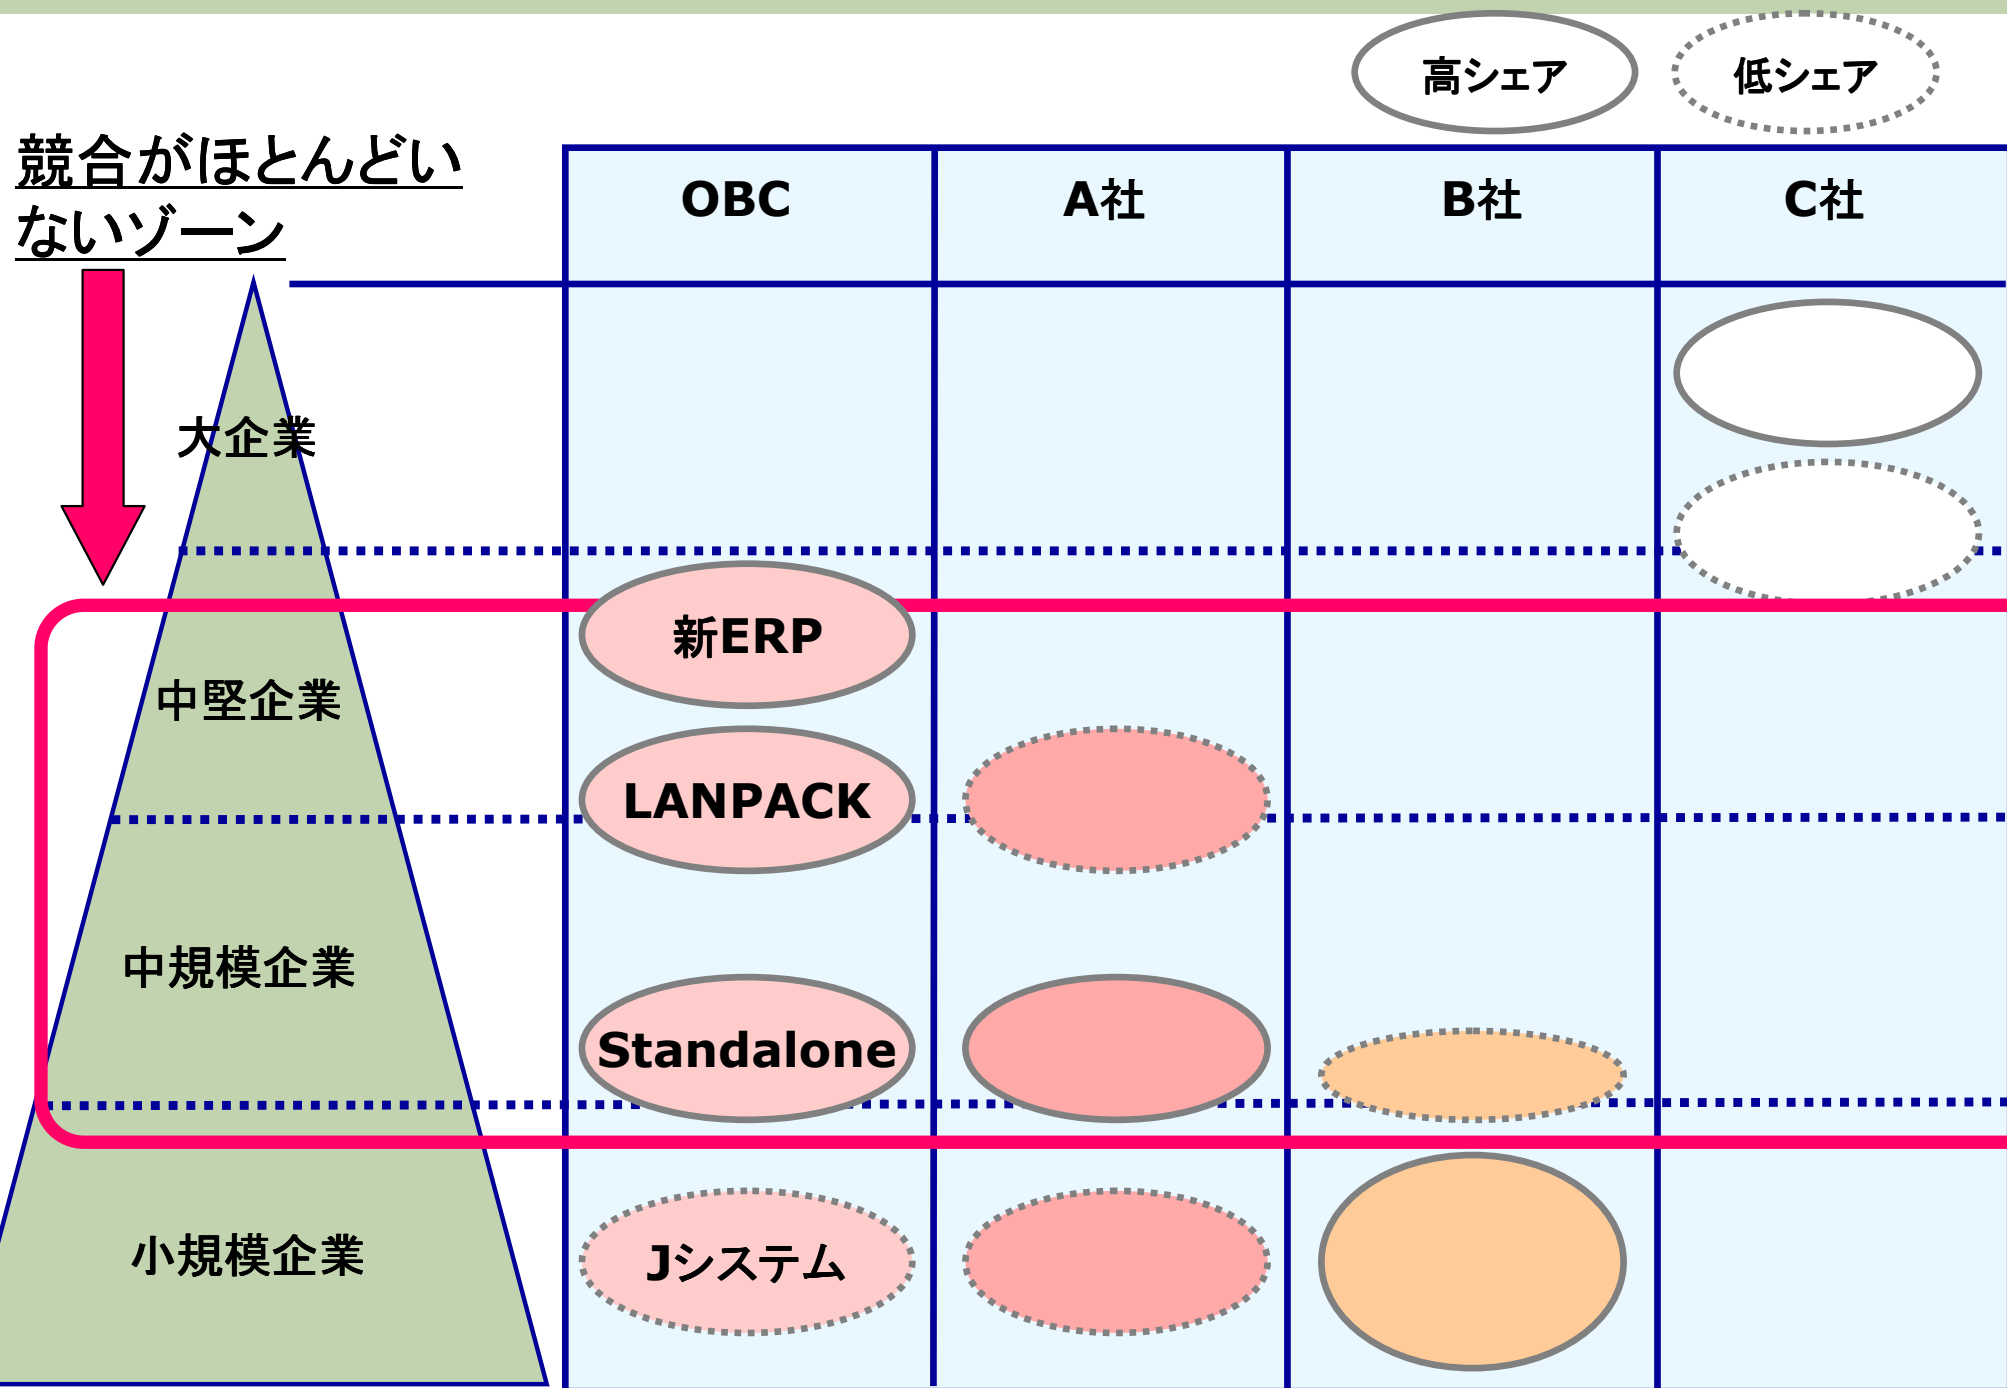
高シェア
低シェア

競合がほとんどいないゾーン

| | OBC | A社 | B社 | C社 |
|---|---|---|---|---|
| 大企業 | | | | |
| 中堅企業 | 新ERP | | | |
| | LANPACK | | | |
| 中規模企業 | Standalone | | | |
| 小規模企業 | Jシステム | | | |